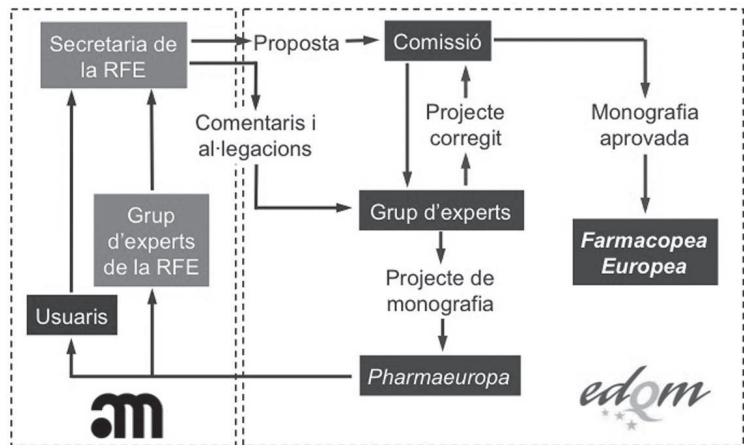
Secretaria de la RFE

Proposta

Comissió

Comentaris i al·legacions

Projecte corregit

Monografia aprovada

Grup d'experts de la RFE

Grup d'experts

*Farmacopea Europea*

Projecte de monografia

Usuaris

*Pharmaeuropa*

am

edqm